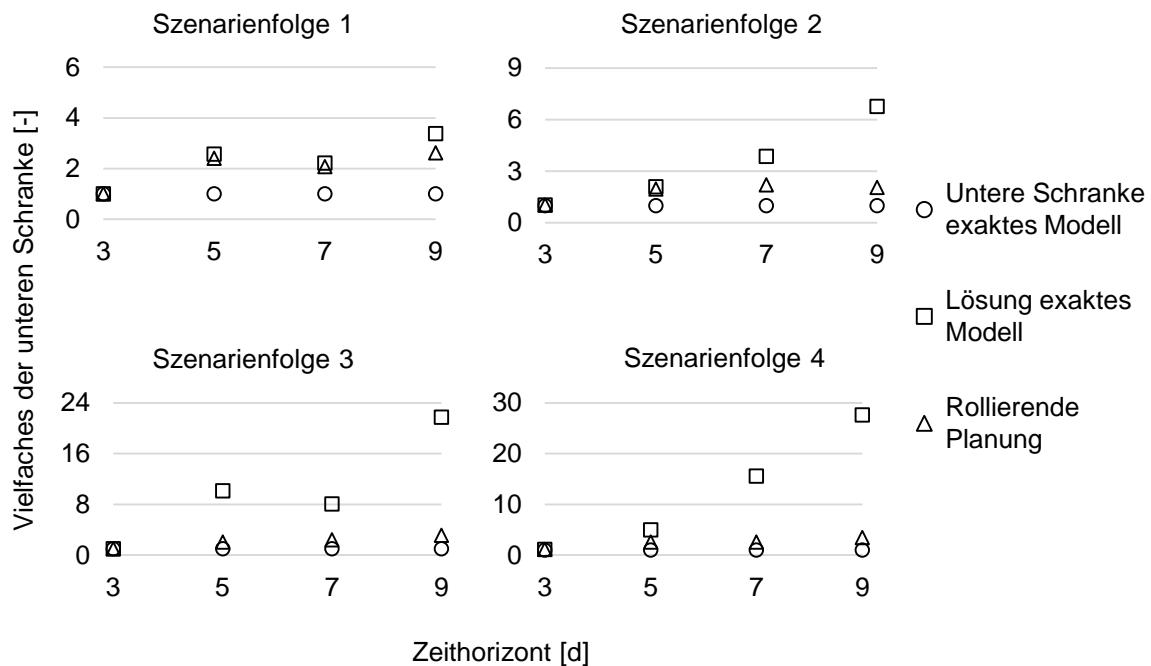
Szenarienfolge 1

6
4
2
0

3 5 7 9

Szenarienfolge 2

9
6
3
0

3 5 7 9

Untere Schranke exaktes Modell

Lösung exaktes Modell

Rollierende Planung

Szenarienfolge 3

24
16
8
0

3 5 7 9

Szenarienfolge 4

30
20
10
0

3 5 7 9

Vielfaches der unteren Schranke [-]

Zeithorizont [d]